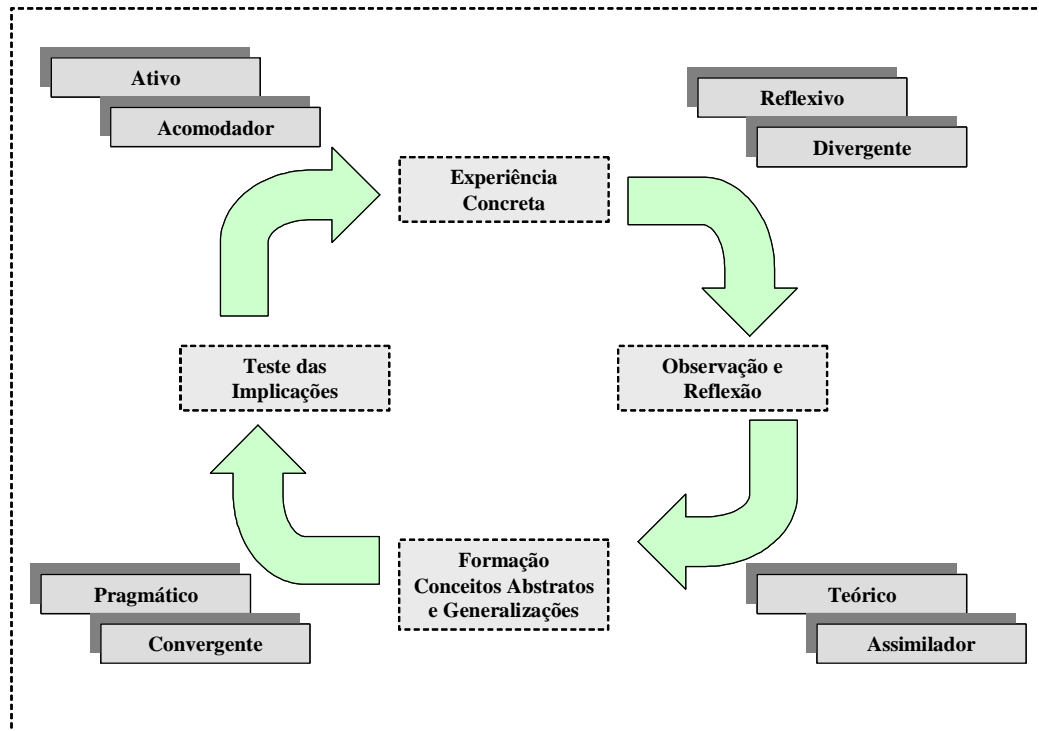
Ativo

Acomodador

Experiência Concreta

Reflexivo

Divergente

Teste das Implicações

Observação e Reflexão

Formação Conceitos Abstratos e Generalizações

Pragmático

Convergente

Teórico

Assimilador